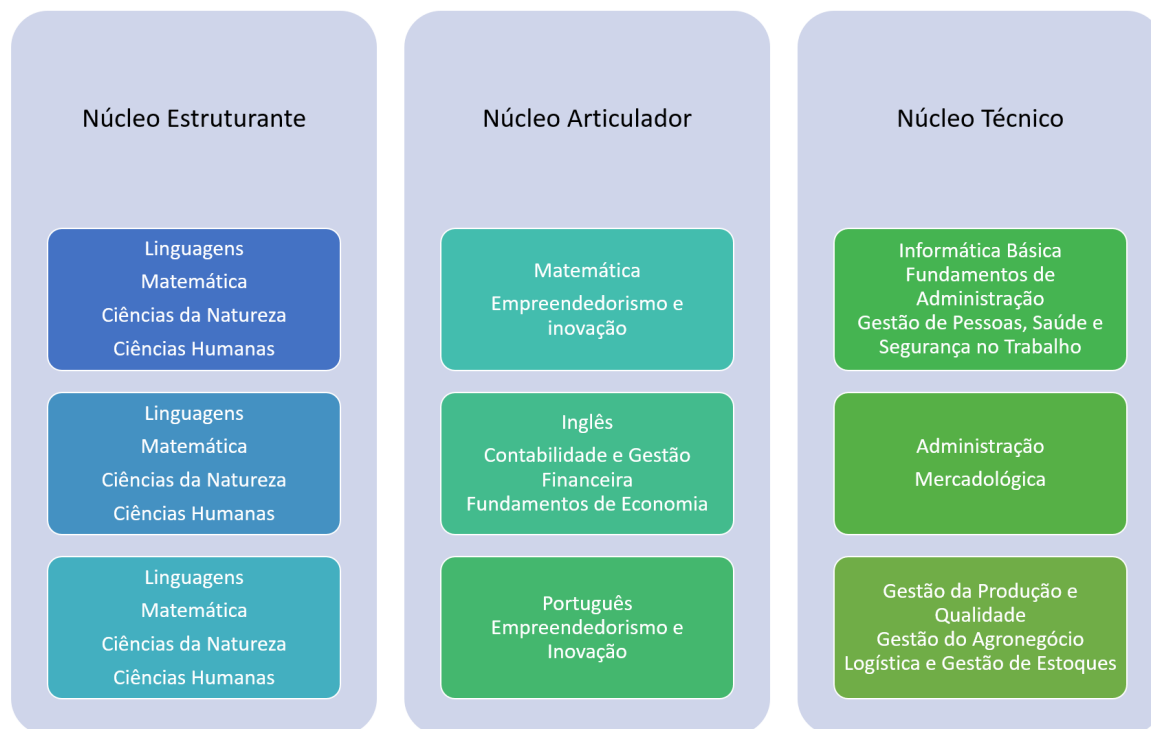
Núcleo Estruturante

Linguagens
Matemática
Ciências da Natureza
Ciências Humanas

Linguagens
Matemática
Ciências da Natureza
Ciências Humanas

Linguagens
Matemática
Ciências da Natureza
Ciências Humanas

Núcleo Articulador

Matemática
Empreendedorismo e inovação

Inglês
Contabilidade e Gestão Financeira
Fundamentos de Economia

Português
Empreendedorismo e Inovação

Núcleo Técnico

Informática Básica
Fundamentos de Administração
Gestão de Pessoas, Saúde e Segurança no Trabalho

Administração
Mercadológica

Gestão da Produção e Qualidade
Gestão do Agronegócio
Logística e Gestão de Estoques